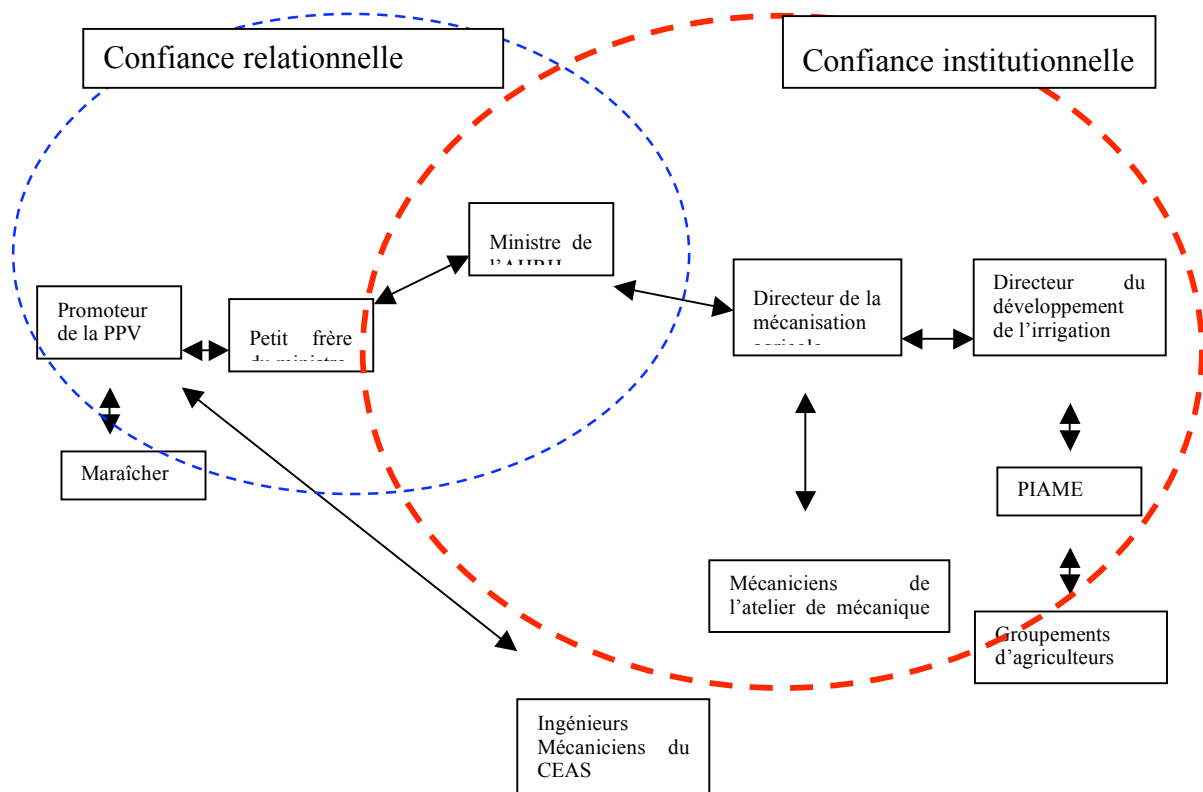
Confiance relationnelle

Confiance institutionnelle

Ministre de l'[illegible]

Promoteur de la PPV

Petit frère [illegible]

Directeur de la mécanisation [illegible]

Directeur du développement de l'irrigation

Maraîcher

PIAME

Mécaniciens de l'atelier de mécanique

Groupements d'agriculteurs

Ingénieurs Mécaniciens du CEAS